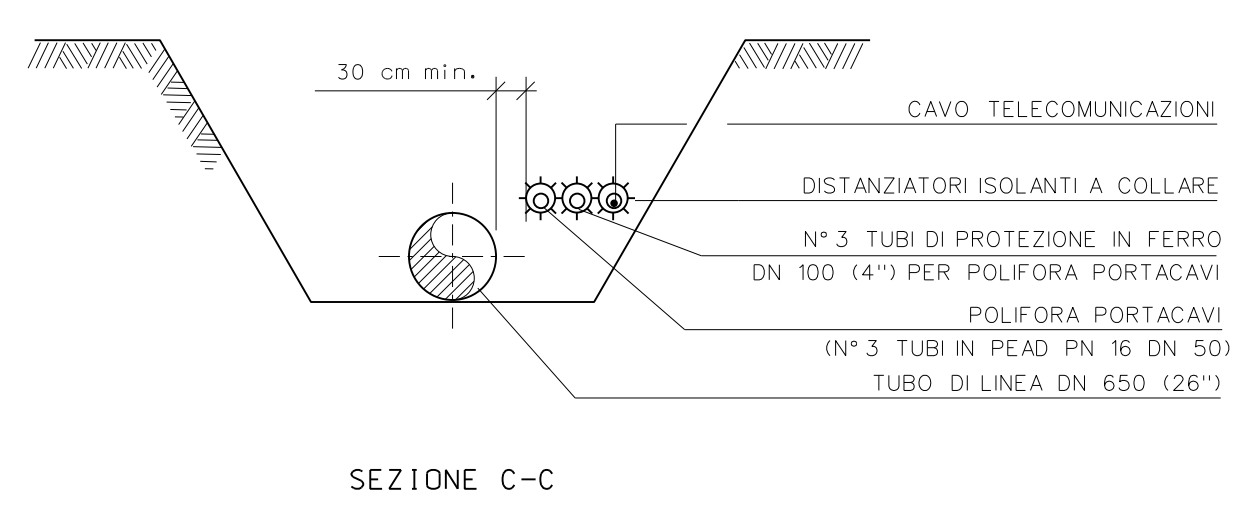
30 cm min.

CAVO TELECOMUNICAZIONI

DISTANZIATORI ISOLANTI A COLLARE

N° 3 TUBI DI PROTEZIONE IN FERRO
DN 100 (4") PER POLIFORA PORTACAVI

POLIFORA PORTACAVI
(N° 3 TUBI IN PEAD PN 16 DN 50)

TUBO DI LINEA DN 650 (26")

SEZIONE C-C